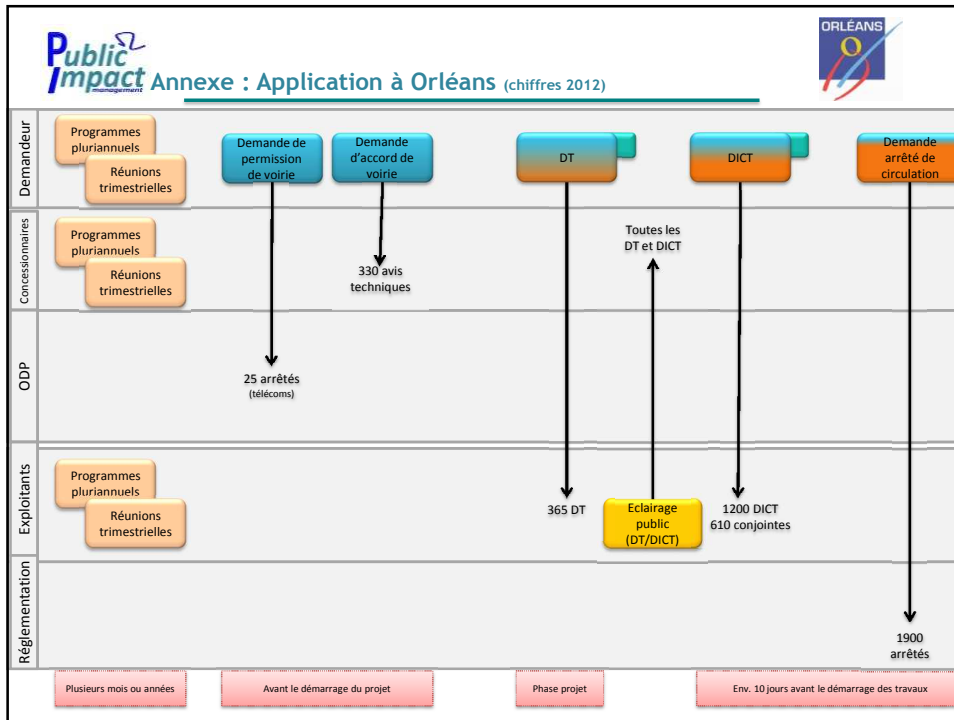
Public Impact management Annexe : Application à Orléans (chiffres 2012)

ORLÉANS

Demandeur

Programmes pluriannuels

Réunions trimestrielles

Demande de permission de voirie

Demande d'accord de voirie

DT

DICT

Demande arrêté de circulation

Concessionnaires

Programmes pluriannuels

Réunions trimestrielles

330 avis techniques

Toutes les DT et DICT

ODP

25 arrêtés (télécoms)

Exploitants

Programmes pluriannuels

Réunions trimestrielles

365 DT

Eclairage public (DT/DICT)

1200 DICT 610 conjointes

Réglementation

1900 arrêtés

Plusieurs mois ou années

Avant le démarrage du projet

Phase projet

Env. 10 jours avant le démarrage des travaux